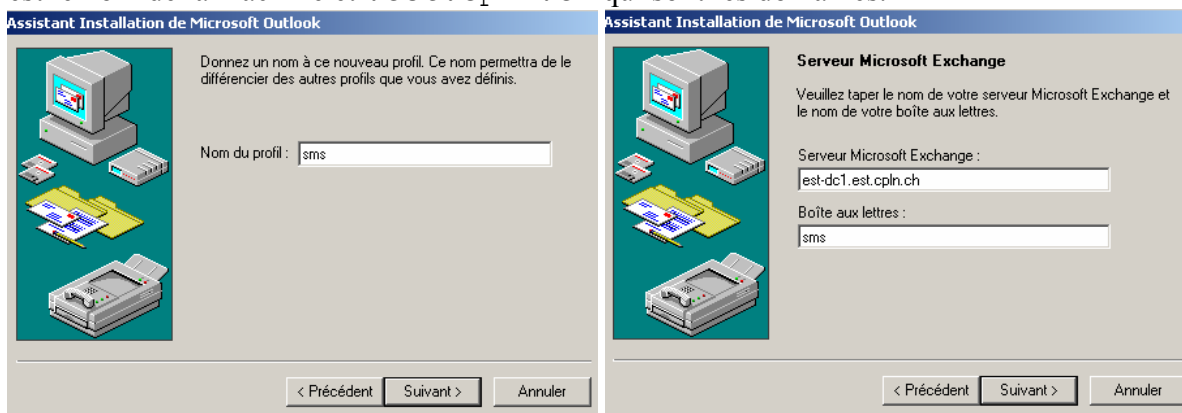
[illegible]

Assistant Installation de Microsoft Outlook

Donnez un nom à ce nouveau profil. Ce nom permettra de le différencier des autres profils que vous avez définis.

Nom du profil : sms

< Précédent Suivant > Annuler

Assistant Installation de Microsoft Outlook

Serveur Microsoft Exchange

Veuillez taper le nom de votre serveur Microsoft Exchange et le nom de votre boîte aux lettres.

Serveur Microsoft Exchange :

est-dc1.est.cpln.ch

Boîte aux lettres :

sms

< Précédent Suivant > Annuler